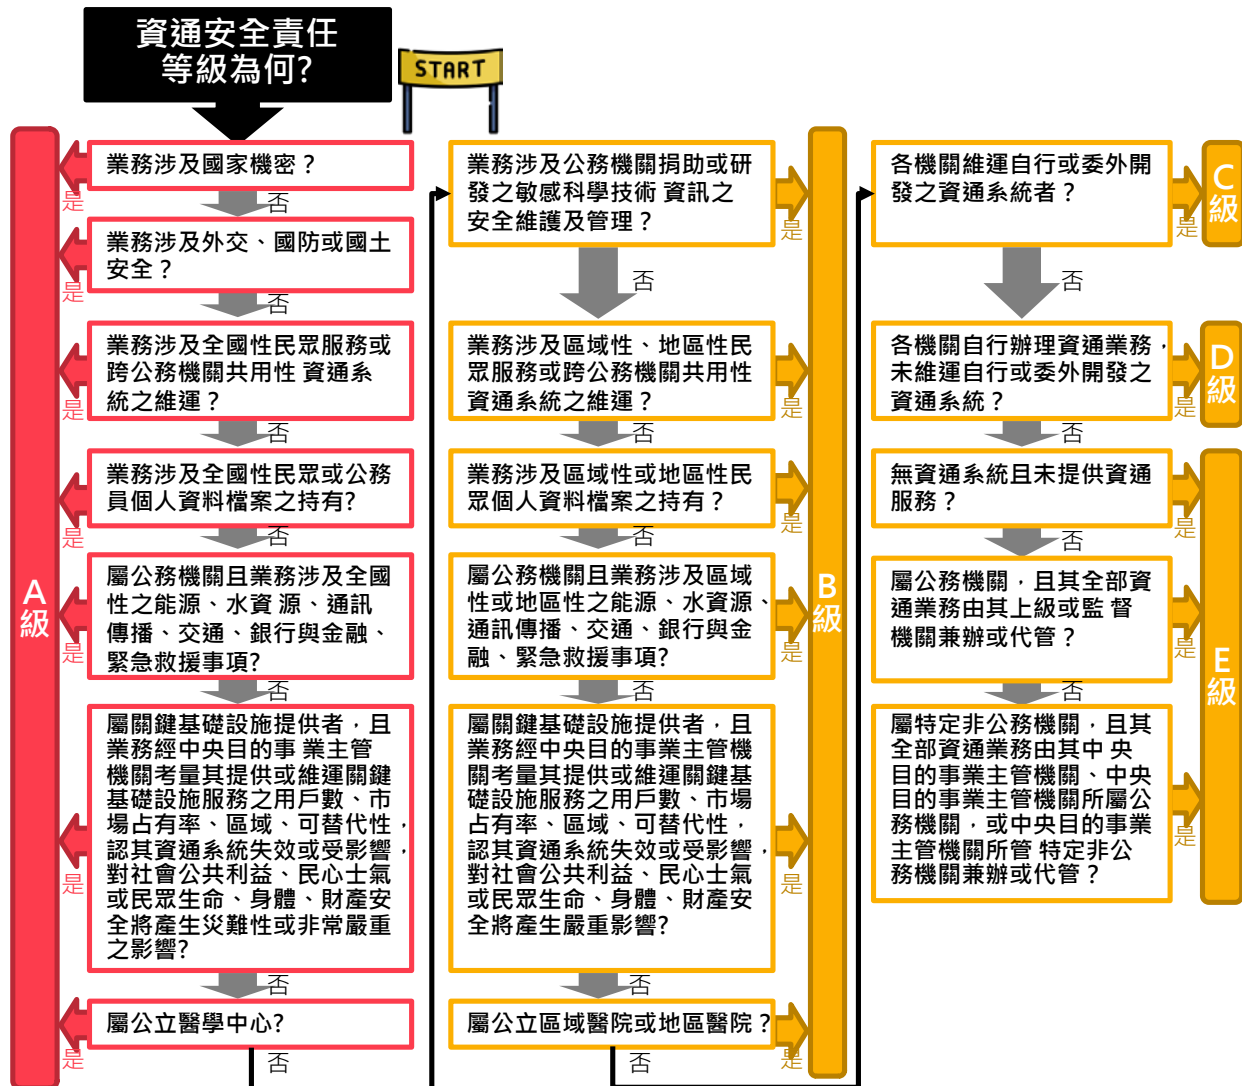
資通安全責任等級為何?

START

業務涉及國家機密？
是
否
業務涉及外交、國防或國土安全？
是
否
業務涉及全國性民眾服務或跨公務機關共用性 資通系統之維運？
是
否
業務涉及全國性民眾或公務員個人資料檔案之持有?
是
否
屬公務機關且業務涉及全國性之能源、水資 源、通訊傳播、交通、銀行與金融、緊急救援事項?
是
否
屬關鍵基礎設施提供者，且業務經中央目的事 業主管機關考量其提供或維運關鍵基礎設施服務之用戶數、市場占有率、區域、可替代性，認其資通系統失效或受影響，對社會公共利益、民心士氣或民眾生命、身體、財產安全將產生災難性或非常嚴重之影響?
是
否
屬公立醫學中心?
是
否

A級

業務涉及公務機關捐助或研發之敏感科學技術 資訊之安全維護及管理？
是
否
業務涉及區域性、地區性民眾服務或跨公務機關共用性資通系統之維運？
是
否
業務涉及區域性或地區性民眾個人資料檔案之持有？
是
否
屬公務機關且業務涉及區域性或地區性之能源、水資源、通訊傳播、交通、銀行與金融、緊急救援事項?
是
否
屬關鍵基礎設施提供者，且業務經中央目的事業主管機關考量其提供或維運關鍵基礎設施服務之用戶數、市場占有率、區域、可替代性，認其資通系統失效或受影響，對社會公共利益、民心士氣或民眾生命、身體、財產安全將產生嚴重影響?
是
否
屬公立區域醫院或地區醫院？
是
否

B級

各機關維運自行或委外開發之資通系統者？
是
否
C級

各機關自行辦理資通業務，未維運自行或委外開發之資通系統？
是
否
D級

無資通系統且未提供資通服務？
是
否
屬公務機關，且其全部資通業務由其上級或監 督機關兼辦或代管？
是
否
屬特定非公務機關，且其全部資通業務由其中 央目的事業主管機關、中央目的事業主管機關所屬公務機關，或中央目的事業主管機關所管 特定非公務機關兼辦或代管？
是

E級